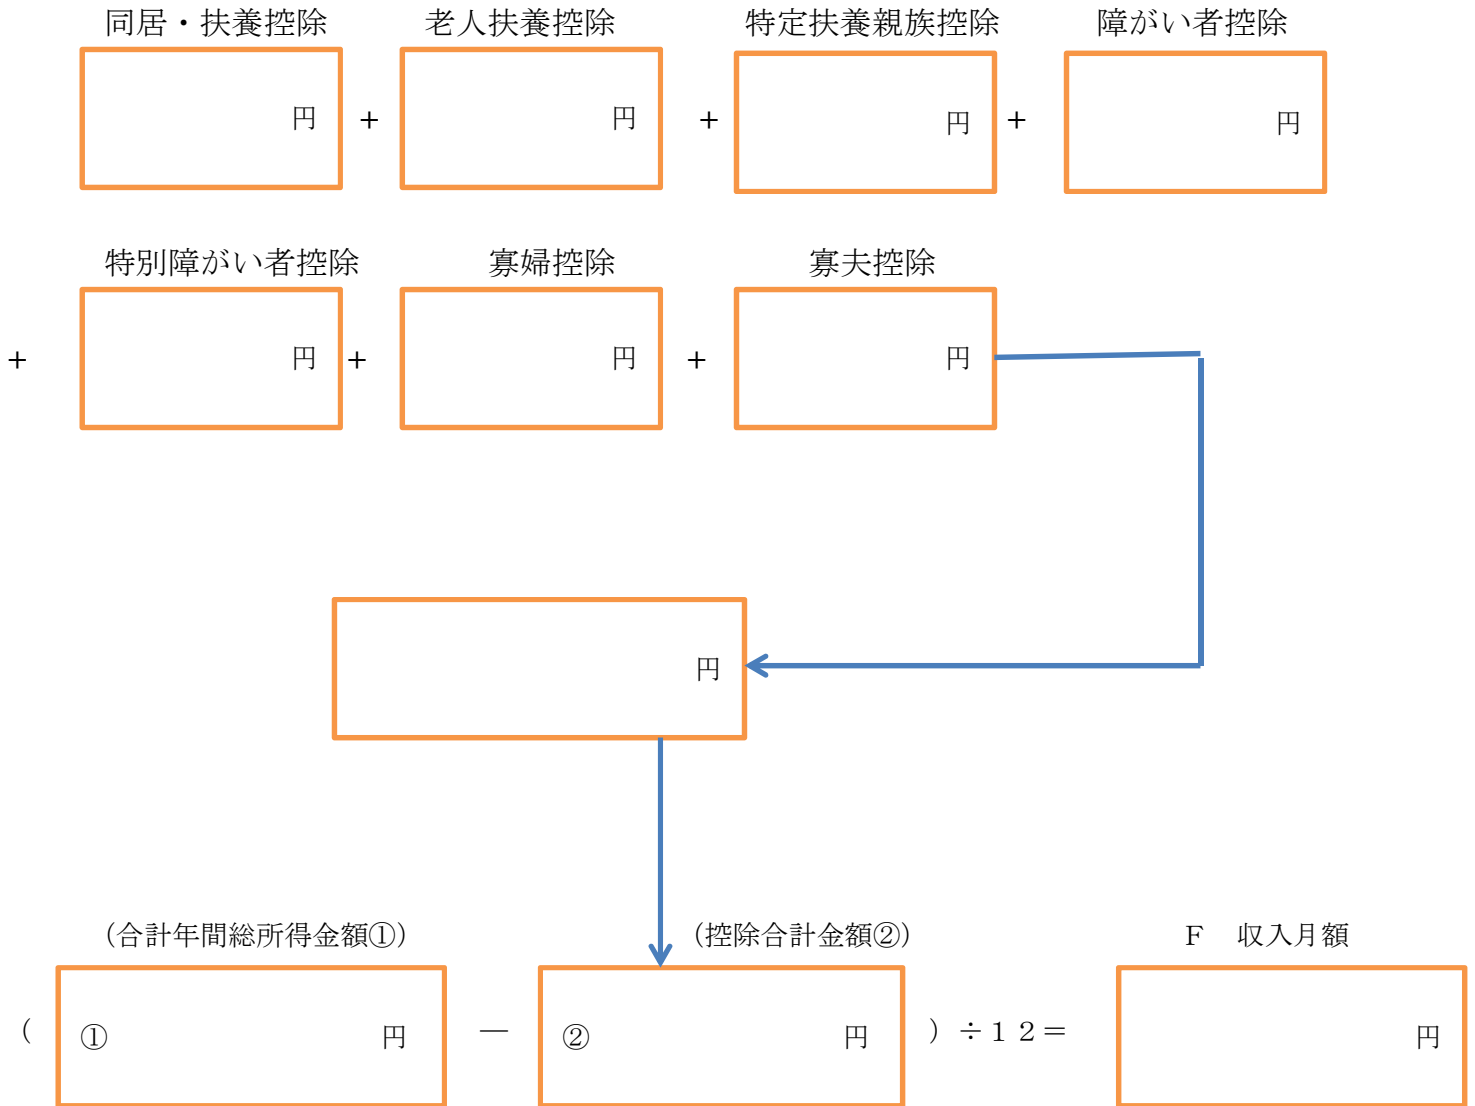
同居・扶養控除　円　＋　老人扶養控除　円　＋　特定扶養親族控除　円　＋　障がい者控除　円

＋　特別障がい者控除　円　＋　寡婦控除　円　＋　寡夫控除　円

円

（合計年間総所得金額①）　（控除合計金額②）　F　収入月額

（　①　円　－　②　円　）÷１２＝　円